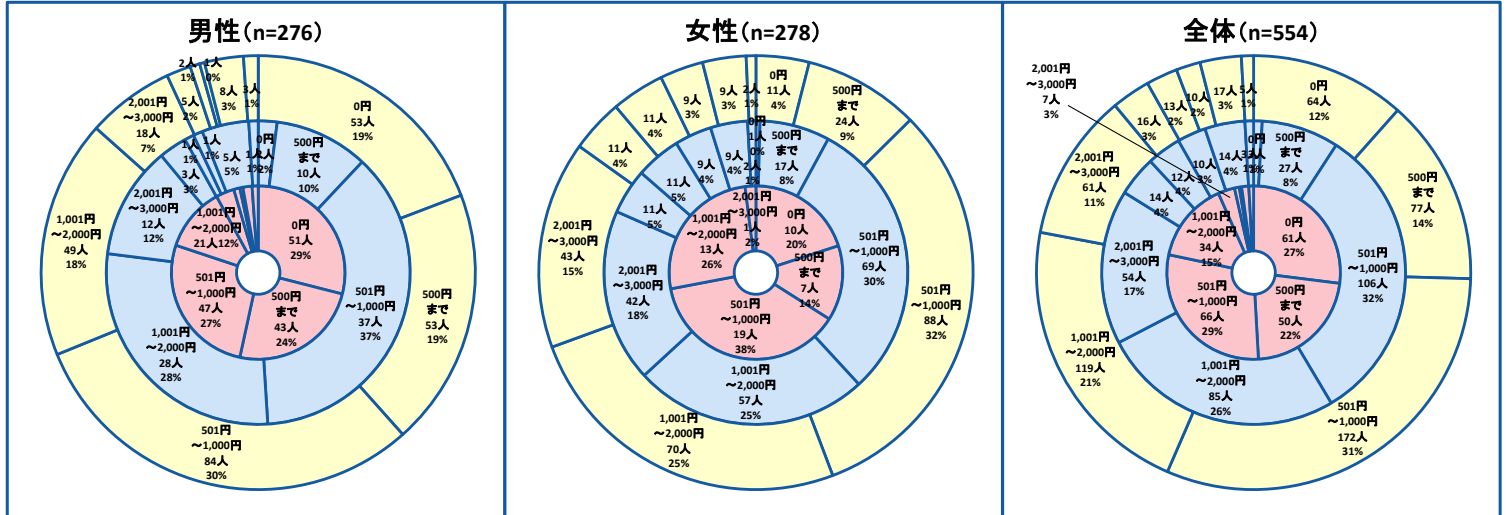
男性（n=276）

2人 1%
1人 0%
8人 3%
3人 1%
5人 2%
2,001円 ～3,000円 18人 7%
0円 53人 19%
1人 1%
1人 1%
3人 3%
5人 5%
0円 1人 1%
1人 2%
500円 まで 10人 10%
2,001円 ～3,000円 12人 12%
1,001円 ～2,000円 21人 12%
0円 51人 29%
1,001円 ～2,000円 49人 18%
501円 ～1,000円 47人 27%
500円 まで 43人 24%
501円 ～1,000円 37人 37%
500円 まで 53人 19%
1,001円 ～2,000円 28人 28%
501円 ～1,000円 84人 30%

女性（n=278）

9人 3%
9人 3%
2人 1%
0円 11人 4%
500円 まで 24人 9%
11人 4%
0円 1人 0%
500円 まで 17人 8%
11人 4%
9人 4%
9人 4%
2人 1%
11人 5%
2,001円 ～3,000円 1人 2%
0円 10人 20%
11人 5%
1,001円 ～2,000円 13人 26%
501円 ～1,000円 69人 30%
2,001円 ～3,000円 43人 15%
500円 まで 7人 14%
2,001円 ～3,000円 42人 18%
501円 ～1,000円 19人 38%
501円 ～1,000円 88人 32%
1,001円 ～2,000円 57人 25%
1,001円 ～2,000円 70人 25%

全体（n=554）

2,001円 ～3,000円 7人 3%
13人 2%
10人 4%
17人 3%
5人 1%
0円 64人 12%
16人 3%
500円 まで 27人 8%
12人 4%
10人 3%
14人 4%
0円 1人 1%
2,001円 ～3,000円 61人 11%
14人 4%
500円 まで 77人 14%
1,001円 ～2,000円 34人 15%
0円 61人 27%
2,001円 ～3,000円 54人 17%
501円 ～1,000円 106人 32%
501円 ～1,000円 66人 29%
500円 まで 50人 22%
1,001円 ～2,000円 119人 21%
1,001円 ～2,000円 85人 26%
501円 ～1,000円 172人 31%